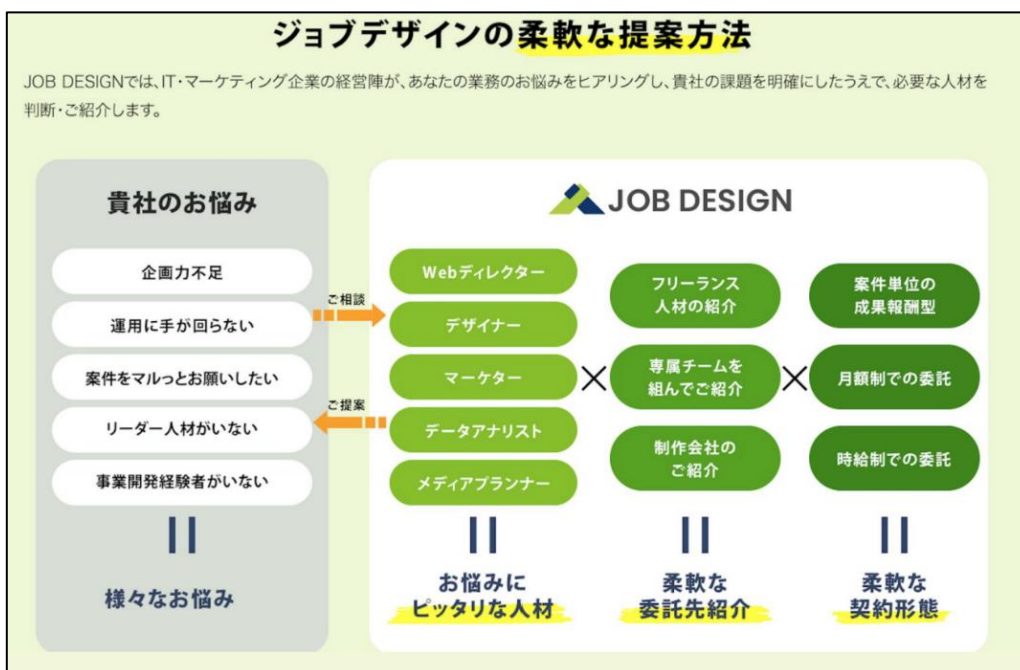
ジョブデザインの柔軟な提案方法

JOB DESIGNでは、IT・マーケティング企業の経営陣が、あなたの業務のお悩みをヒアリングし、貴社の課題を明確にしたうえで、必要な人材を判断・ご紹介します。

貴社のお悩み

企画力不足

運用に手が回らない

案件をマルっとお願いしたい

リーダー人材がいない

事業開発経験者がいない

||

様々なお悩み

ご相談

ご提案

JOB DESIGN

Webディレクター

デザイナー

マーケター

データアナリスト

メディアプランナー

||

お悩みにピッタリな人材

×

フリーランス人材の紹介

専属チームを組んでご紹介

制作会社のご紹介

||

柔軟な委託先紹介

×

案件単位の成果報酬型

月額制での委託

時給制での委託

||

柔軟な契約形態